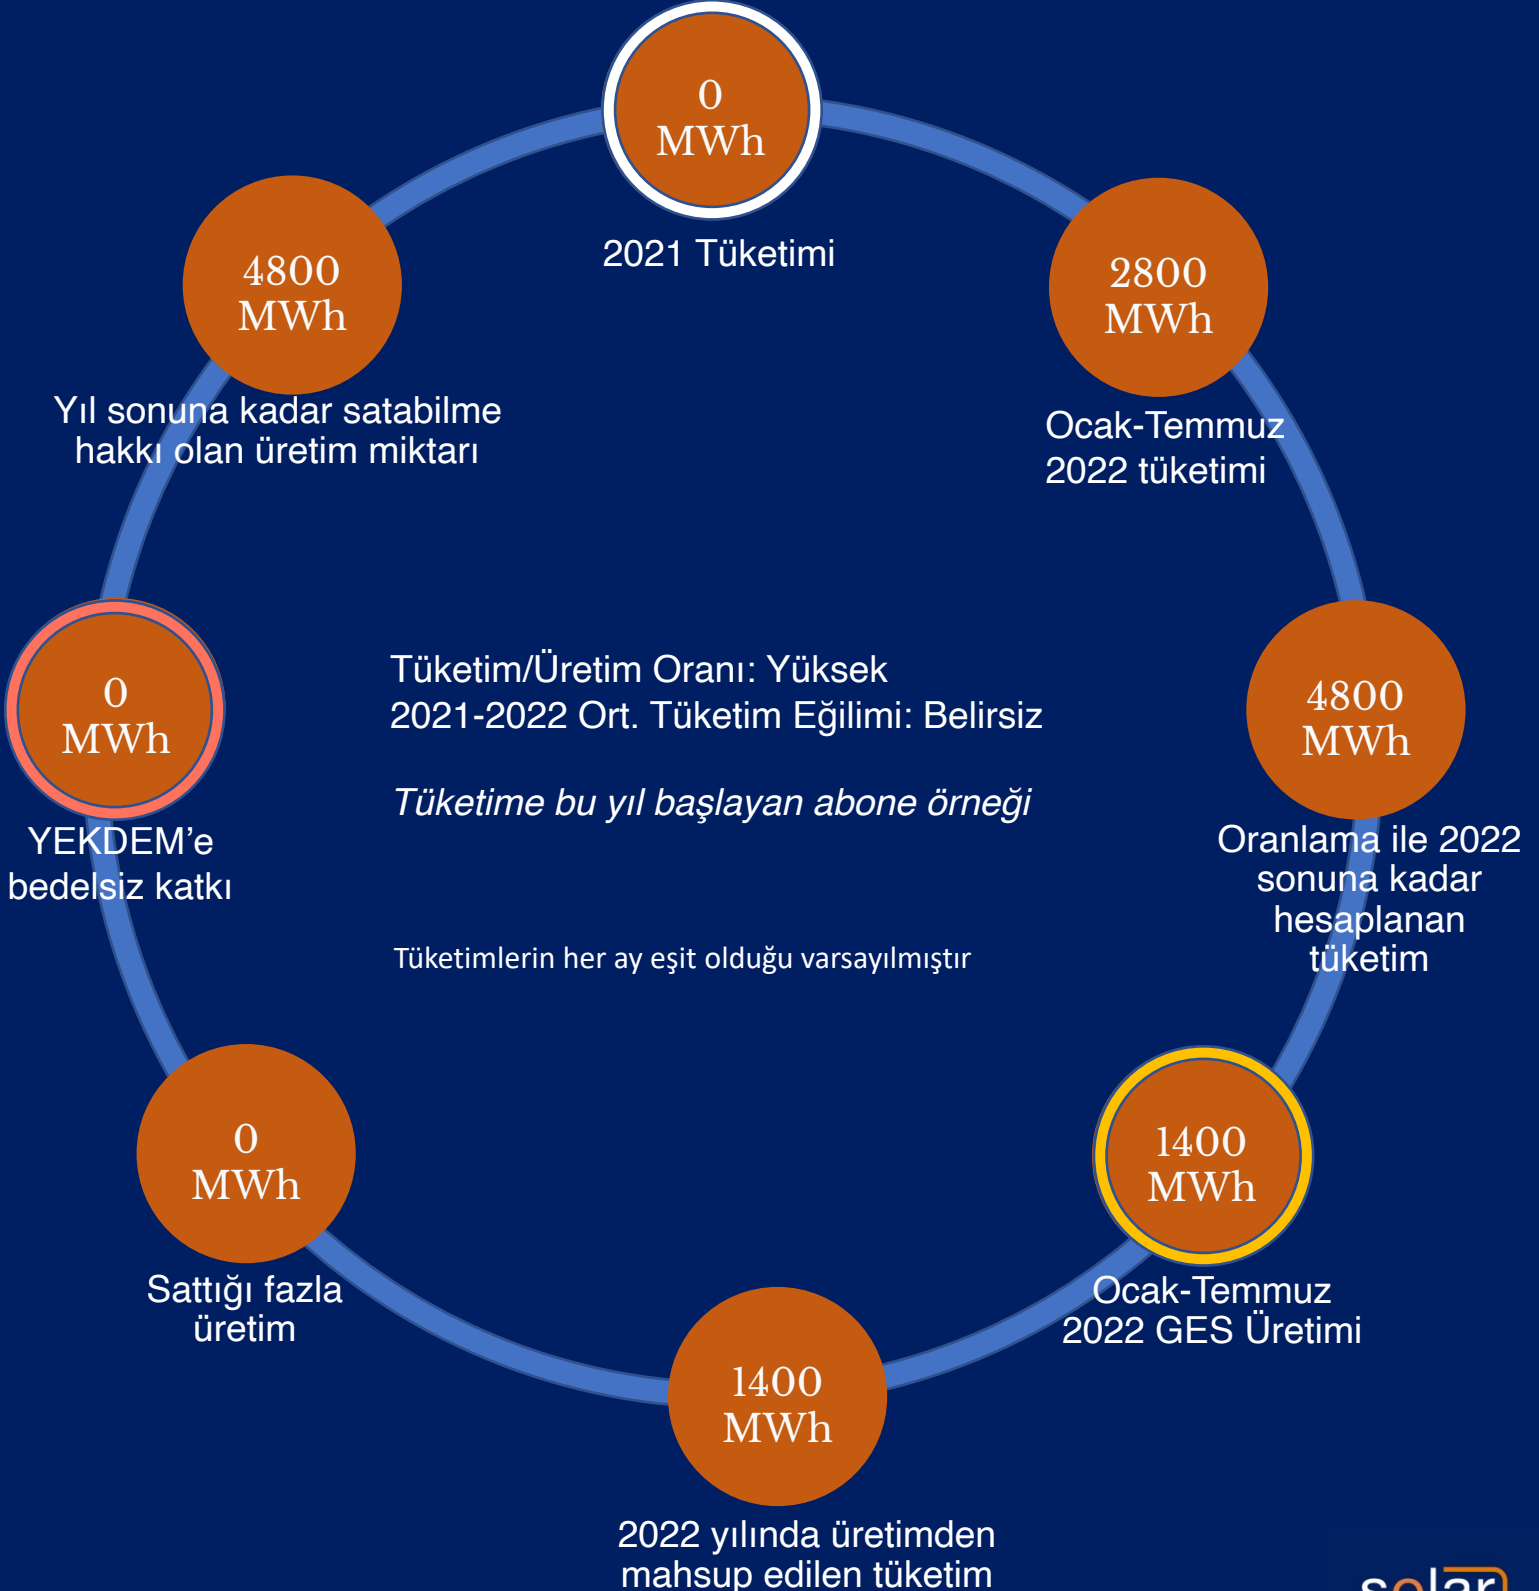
0
MWh

2021 Tüketimi

4800
MWh

Yıl sonuna kadar satabilme hakkı olan üretim miktarı

2800
MWh

Ocak-Temmuz 2022 tüketimi

Tüketim/Üretim Oranı: Yüksek
2021-2022 Ort. Tüketim Eğilimi: Belirsiz

*Tüketime bu yıl başlayan abone örneği*

0
MWh

YEKDEM'e bedelsiz katkı

4800
MWh

Oranlama ile 2022 sonuna kadar hesaplanan tüketim

Tüketimlerin her ay eşit olduğu varsayılmıştır

0
MWh

Sattığı fazla üretim

1400
MWh

Ocak-Temmuz 2022 GES Üretimi

1400
MWh

2022 yılında üretimden mahsup edilen tüketim

solar